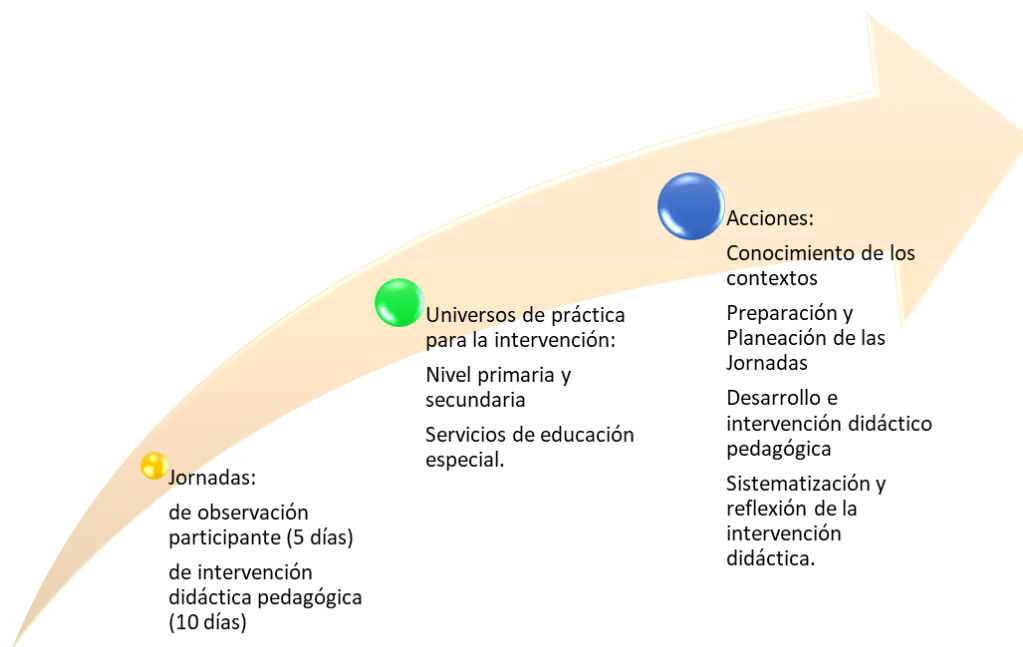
Jornadas:

de observación participante (5 días)

de intervención didáctica pedagógica (10 días)

Universos de práctica para la intervención:

Nivel primaria y secundaria

Servicios de educación especial.

Acciones:

Conocimiento de los contextos

Preparación y Planeación de las Jornadas

Desarrollo e intervención didáctico pedagógica

Sistematización y reflexión de la intervención didáctica.